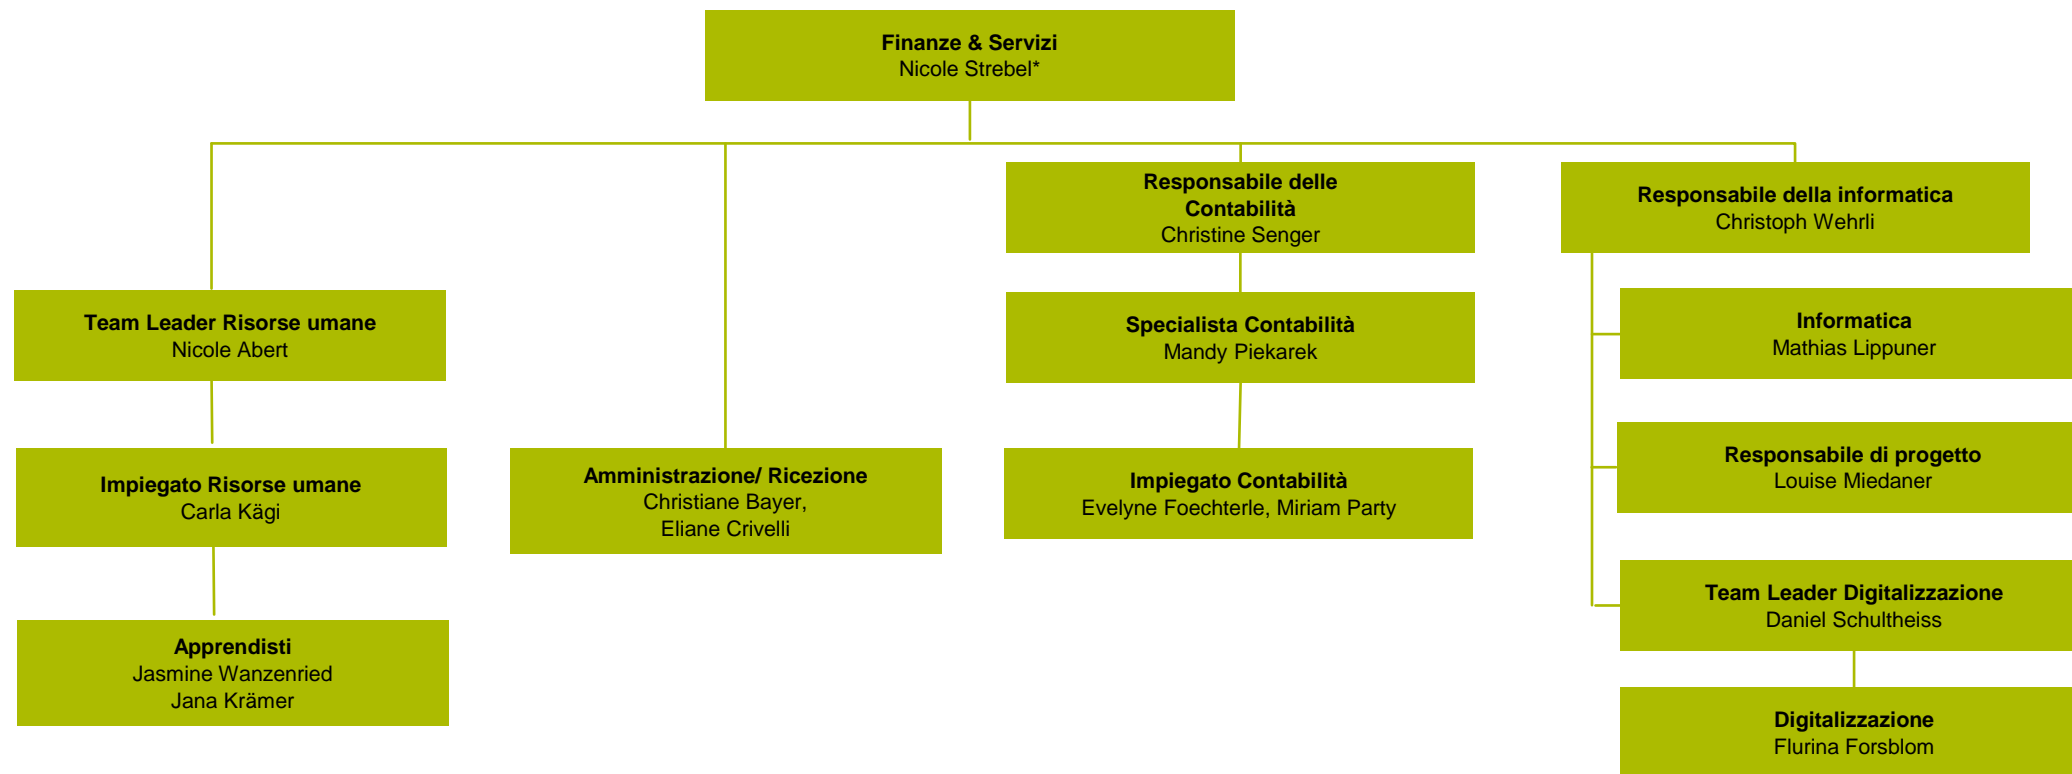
Finanze & Servizi
Nicole Strebel*

Team Leader Risorse umane
Nicole Abert

Impiegato Risorse umane
Carla Kägi

Apprendisti
Jasmine Wanzenried
Jana Krämer

Amministrazione/ Ricezione
Christiane Bayer,
Eliane Crivelli

Responsabile delle Contabilità
Christine Senger

Specialista Contabilità
Mandy Piekarek

Impiegato Contabilità
Evelyne Foechterle, Miriam Party

Responsabile della informatica
Christoph Wehrli

Informatica
Mathias Lippuner

Responsabile di progetto
Louise Miedaner

Team Leader Digitalizzazione
Daniel Schultheiss

Digitalizzazione
Flurina Forsblom